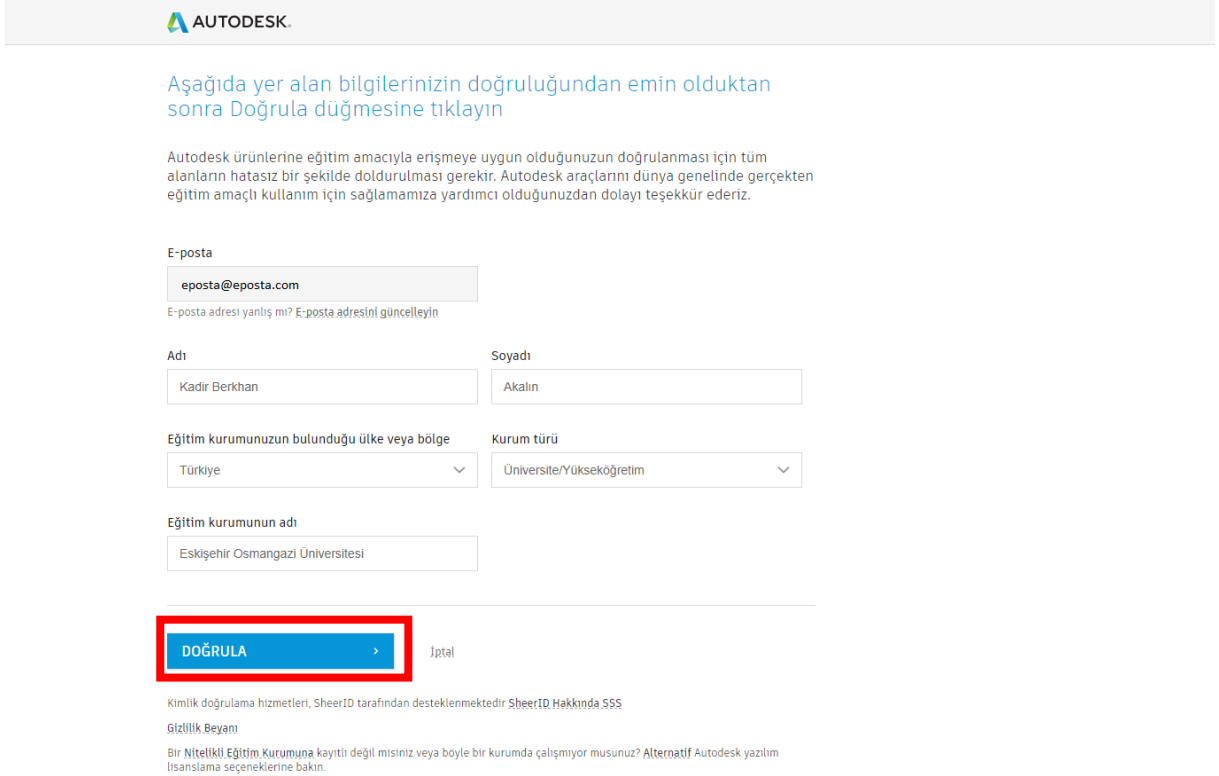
AUTODESK.

Aşağıda yer alan bilgilerinizin doğruluğundan emin olduktan sonra Doğrula düğmesine tıklayın

Autodesk ürünlerine eğitim amacıyla erişmeye uygun olduğunuzun doğrulanması için tüm alanların hatasız bir şekilde doldurulması gerekir. Autodesk araçlarını dünya genelinde gerçekten eğitim amaçlı kullanım için sağlamamıza yardımcı olduğunuzdan dolayı teşekkür ederiz.

E-posta

eposta@eposta.com

E-posta adresi yanlış mı? E-posta adresini güncelleyin

Adı

Kadir Berkhan

Soyadı

Akalın

Eğitim kurumunuzun bulunduğu ülke veya bölge

Türkiye

Kurum türü

Üniversite/Yükseköğretim

Eğitim kurumunun adı

Eskişehir Osmangazi Üniversitesi

DOĞRULA ›

İptal

Kimlik doğrulama hizmetleri, SheerID tarafından desteklenmektedir SheerID Hakkında SSS

Gizlilik Beyanı

Bir Nitelikli Eğitim Kurumuna kayıtlı değil misiniz veya böyle bir kurumda çalışmıyor musunuz? Alternatif Autodesk yazılım lisanslama seçeneklerine bakın.